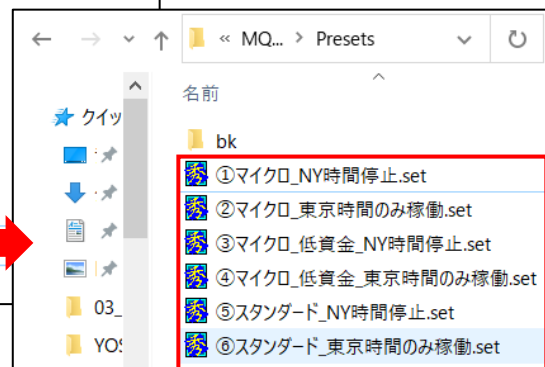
« MQ... › Presets

名前

クイッ

03_

YOS

bk

①マイクロ_NY時間停止.set

②マイクロ_東京時間のみ稼働.set

③マイクロ_低資金_NY時間停止.set

④マイクロ_低資金_東京時間のみ稼働.set

⑤スタンダード_NY時間停止.set

⑥スタンダード_東京時間のみ稼働.set